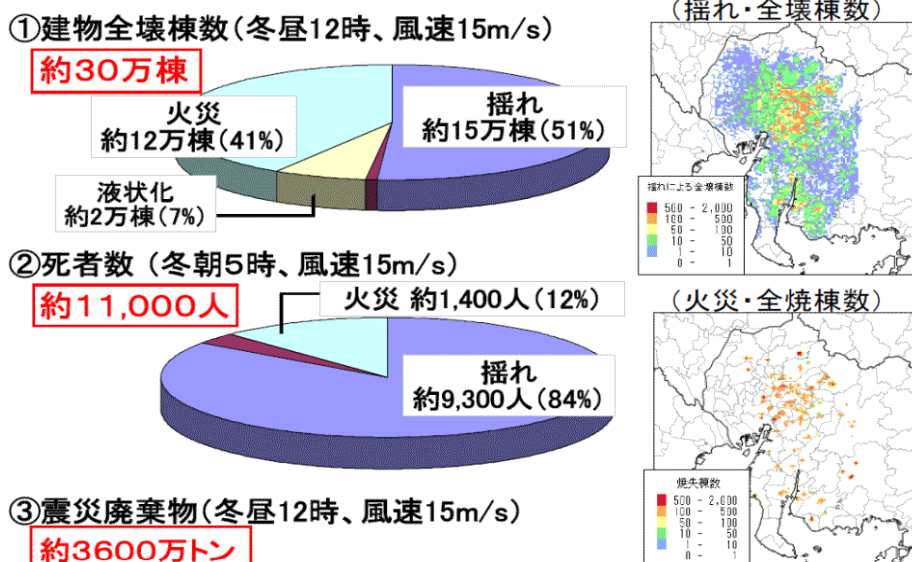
①建物全壊棟数（冬昼12時、風速15m/s）

約30万棟

火災
約12万棟（41%）

揺れ
約15万棟（51%）

液状化
約2万棟（7%）

②死者数（冬朝5時、風速15m/s）

約11,000人

火災 約1,400人（12%）

揺れ
約9,300人（84%）

③震災廃棄物（冬昼12時、風速15m/s）

約3600万トン

（揺れ・全壊棟数）

揺れによる全壊棟数
500 - 2,000
100 - 500
50 - 100
10 - 50
1 - 10
0 - 1

（火災・全焼棟数）

焼失棟数
500 - 2,000
100 - 500
50 - 100
10 - 50
1 - 10
0 - 1